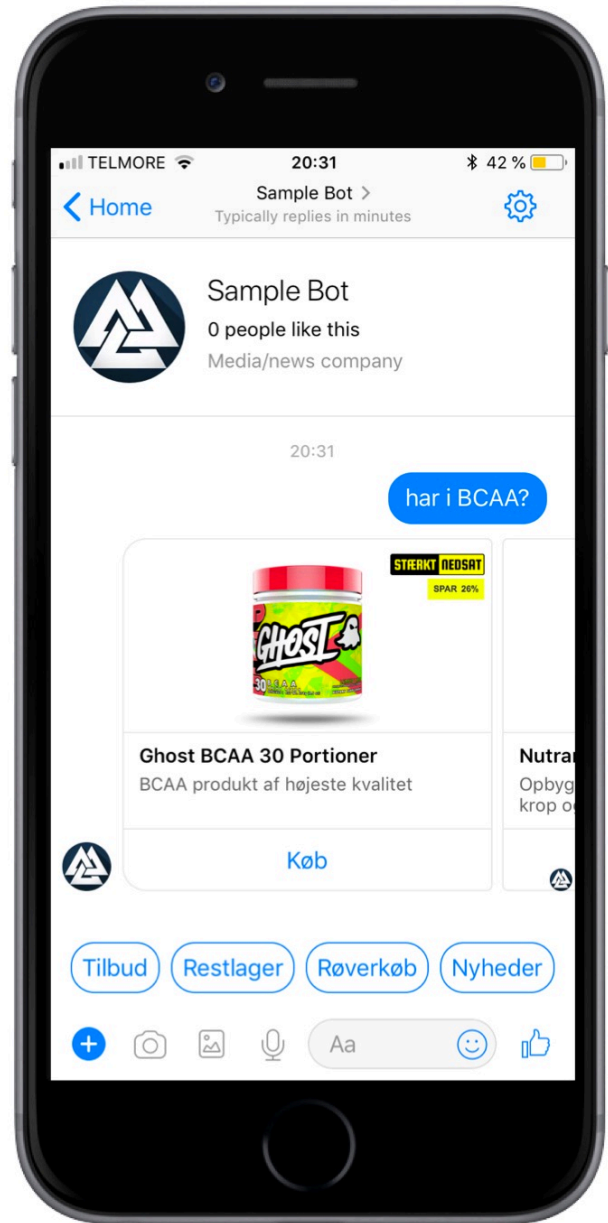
TELMORE 20:31 42 %

Home
Sample Bot >
Typically replies in minutes

Sample Bot
0 people like this
Media/news company

20:31

har i BCAA?

STÆRKT NEDSAT
SPAR 26%

GHOST
30 BCAA

Ghost BCAA 30 Portioner
BCAA produkt af højeste kvalitet

Køb

Nutra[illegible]
Opbyg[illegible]
krop o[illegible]

Tilbud
Restlager
Røverkøb
Nyheder

Aa